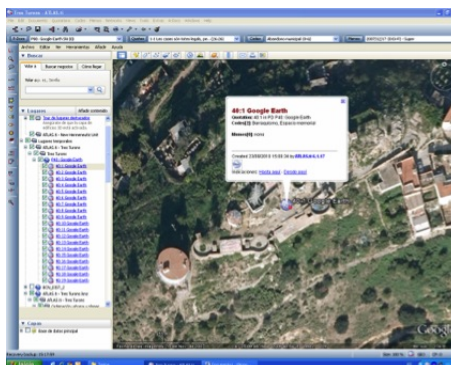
Archivo Editar Ver Herramientas Añadir Ayuda

Buscar

Volar a | Buscar negocios | Cómo llegar

Volar a: ej., Sevilla

Lugares | Añadir contenido

40:1 Google Earth
40:1 Google Earth
40:1 Google Earth
40:1 Google Earth
40:1 Google Earth
40:1 Google Earth
40:1 Google Earth
40:1 Google Earth
40:1 Google Earth
40:1 Google Earth
40:1 Google Earth
40:1 Google Earth
40:1 Google Earth
40:1 Google Earth

Capas

Base de datos principal

40:1 Google Earth

Contenidos: 40:1 a PO P40: Google Earth
Codis(1) Barraquismo, Espacio mercantil

Menors(0) none

Created 13/06/2013 15:55:36 by

Indicaciones: Hasta aquí - Desde aquí

Google